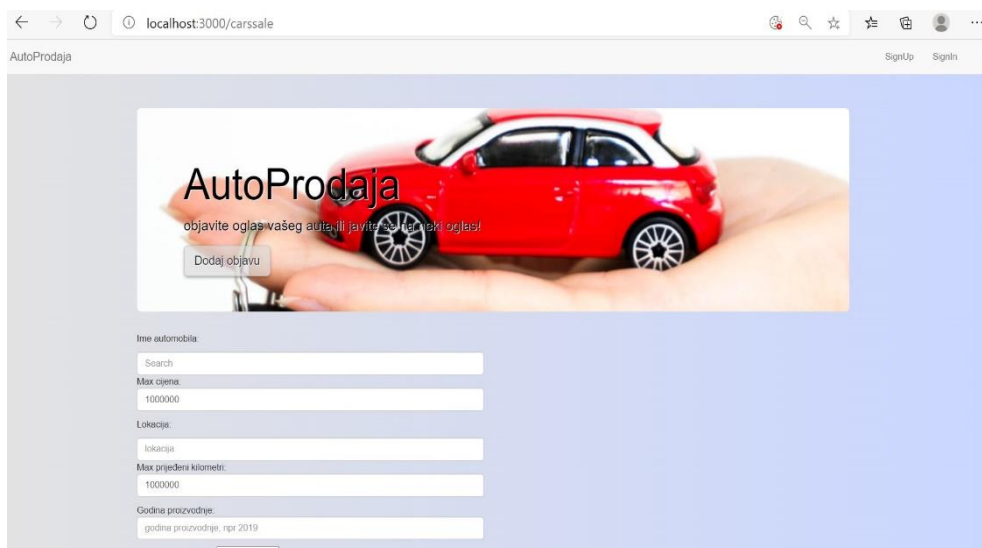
localhost:3000/carssale

AutoProdaja

SignUp Signin

AutoProdaja

objavite oglas vašeg auta ili javite se na neki oglas!

Dodaj objavu

Ime automobila:

Search

Max cijena:

1000000

Lokacija:

lokacija

Max pređeni kilometri:

1000000

Godina proizvodnje:

godina proizvodnje, npr 2019